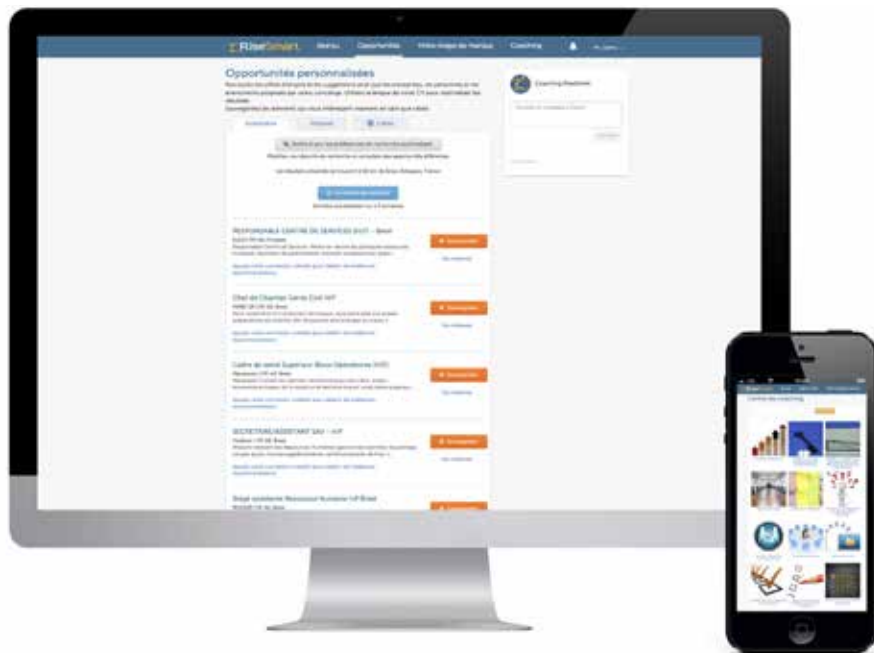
RiseSmart Menu Opportunités

Opportunités personnalisées

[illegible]

RESPONSABLE CENTRE DE SERVICES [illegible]

Chef de Chantier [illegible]

Cadre de santé Supérieur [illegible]

SECRETAIRE/ASSISTANT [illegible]

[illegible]

Coaching RiseSmart

Centre de coaching